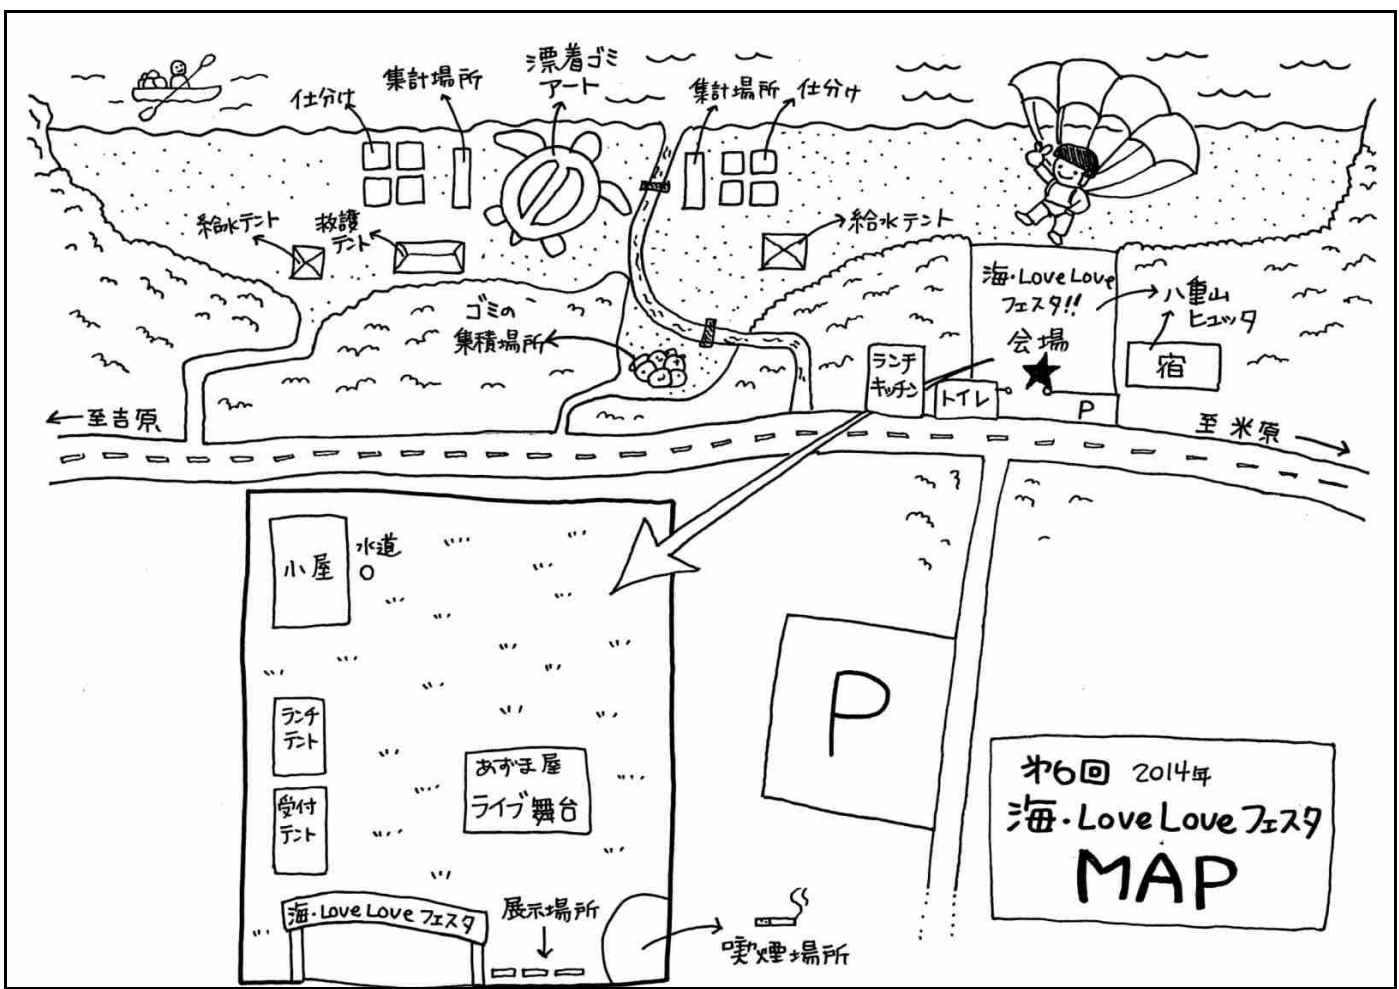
漂着ゴミアート

仕分け

集計場所

集計場所

仕分け

給水テント

救護テント

給水テント

ゴミの集積場所

海・Love Loveフェスタ!!

八重山ヒュッテ

会場

宿

ランチキッチン

トイレ

P

←至吉原

至米原→

小屋

水道

ランチテント

受付テント

あずま屋

ライブ舞台

海・Love Loveフェスタ

展示場所

喫煙場所

P

第6回 2014年

海・Love Loveフェスタ

MAP